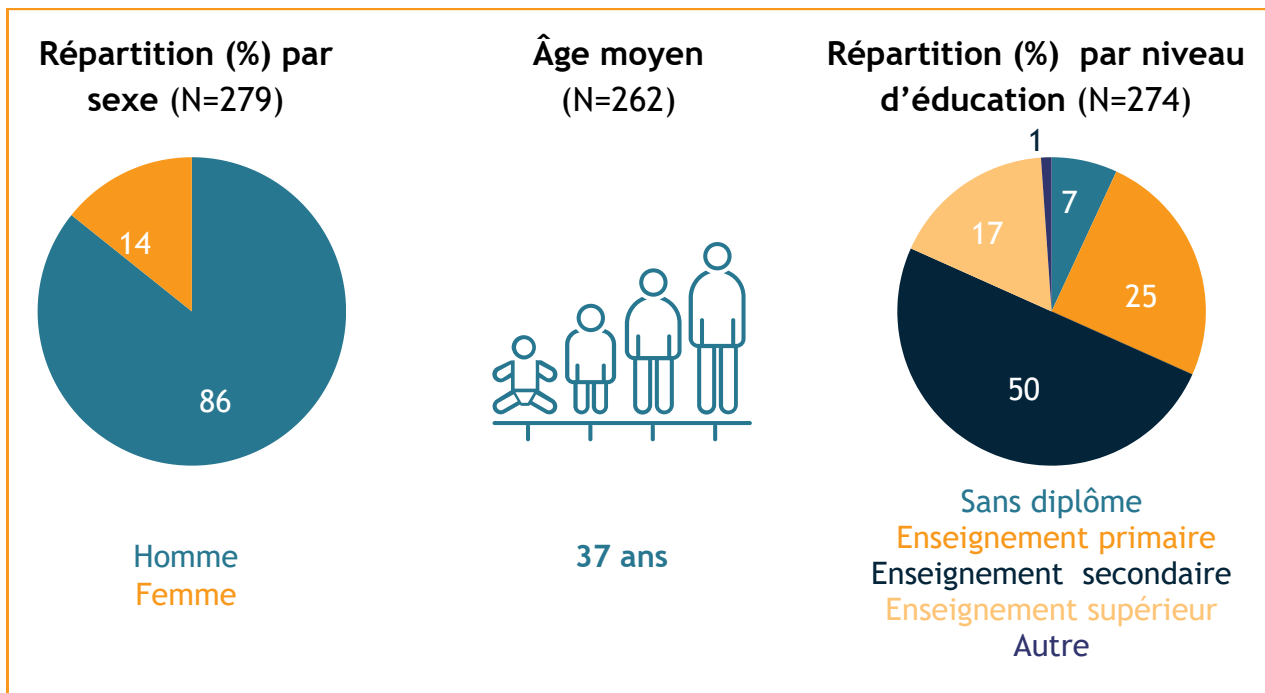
Répartition (%) par sexe (N=279)

14

86

Homme
Femme

Âge moyen (N=262)

37 ans

Répartition (%) par niveau d'éducation (N=274)

1

7

17

25

50

Sans diplôme
Enseignement primaire
Enseignement secondaire
Enseignement supérieur
Autre